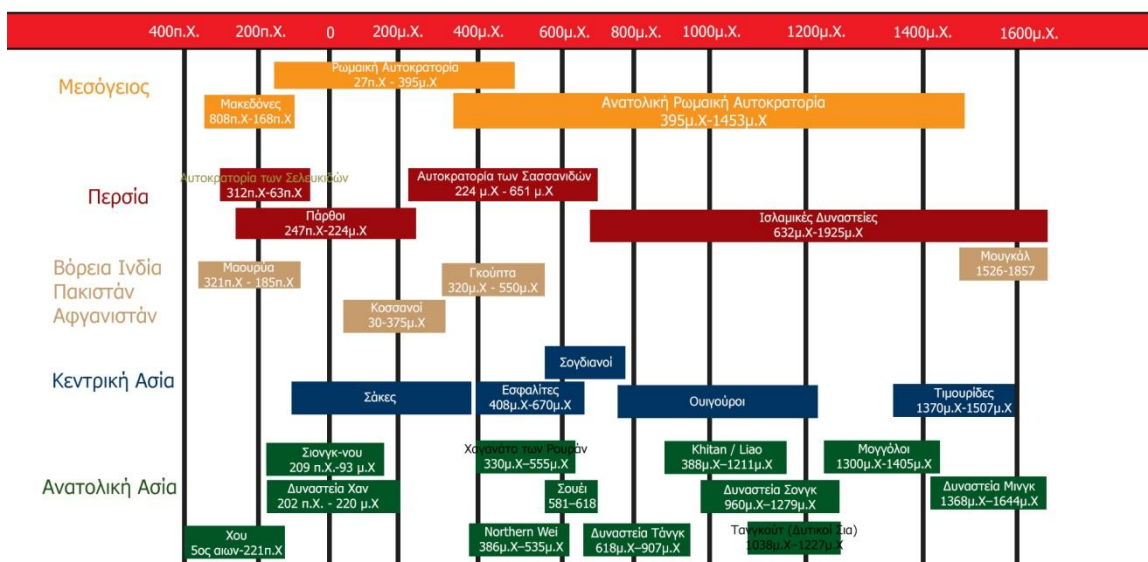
400π.Χ. 200π.Χ. 0 200μ.Χ. 400μ.Χ. 600μ.Χ. 800μ.Χ. 1000μ.Χ. 1200μ.Χ. 1400μ.Χ. 1600μ.Χ.

Μεσόγειος

Ρωμαική Αυτοκρατορία
27π.Χ - 395μ.Χ

Μακεδόνες
808π.Χ-168π.Χ

Ανατολική Ρωμαική Αυτοκρατορία
395μ.Χ-1453μ.Χ

Περσία

Αυτοκρατορία των Σελευκιδών
312π.Χ-63π.Χ

Αυτοκρατορία των Σασσανιδών
224 μ.Χ - 651 μ.Χ

Πάρθοι
247π.Χ-224μ.Χ

Ισλαμικές Δυναστείες
632μ.Χ-1925μ.Χ

Βόρεια Ινδία
Πακιστάν
Αφγανιστάν

Μαουρύα
321π.Χ - 185π.Χ

Γκούπτα
320μ.Χ - 550μ.Χ

Μουγκάλ
1526-1857

Κοσσανοί
30-375μ.Χ

Κεντρική Ασία

Σογδιανοί

Σάκες

Εσφαλίτες
408μ.Χ-670μ.Χ

Ουιγούροι

Τιμουρίδες
1370μ.Χ-1507μ.Χ

Ανατολική Ασία

Σιονγκ-νου
209 π.Χ.-93 μ.Χ

Χαγανάτο των Ρουράν
330μ.Χ–555μ.Χ

Khitan / Liao
388μ.Χ–1211μ.Χ

Μογγόλοι
1300μ.Χ-1405μ.Χ

Δυναστεία Χαν
202 π.Χ. - 220 μ.Χ

Σουέι
581–618

Δυναστεία Σονγκ
960μ.Χ–1279μ.Χ

Δυναστεία Μινγκ
1368μ.Χ–1644μ.Χ

Χου
5ος αιων-221π.Χ

Northern Wei
386μ.Χ–535μ.Χ

Δυναστεία Τάνγκ
618μ.Χ–907μ.Χ

Τανγκούτ (Δυτικοί Σια)
1038μ.Χ–1227μ.Χ